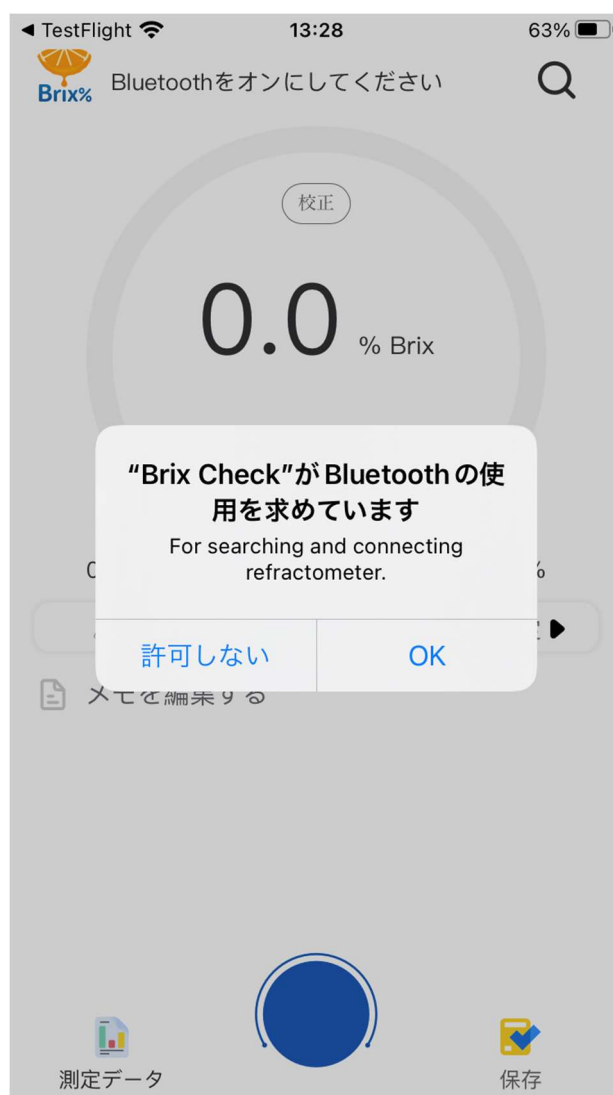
◀ TestFlight 13:28 63%

Brix% Bluetoothをオンにしてください

校正

0.0 % Brix

"Brix Check"がBluetoothの使用を求めています

For searching and connecting refractometer.

許可しない OK

メモを編集する

測定データ 保存